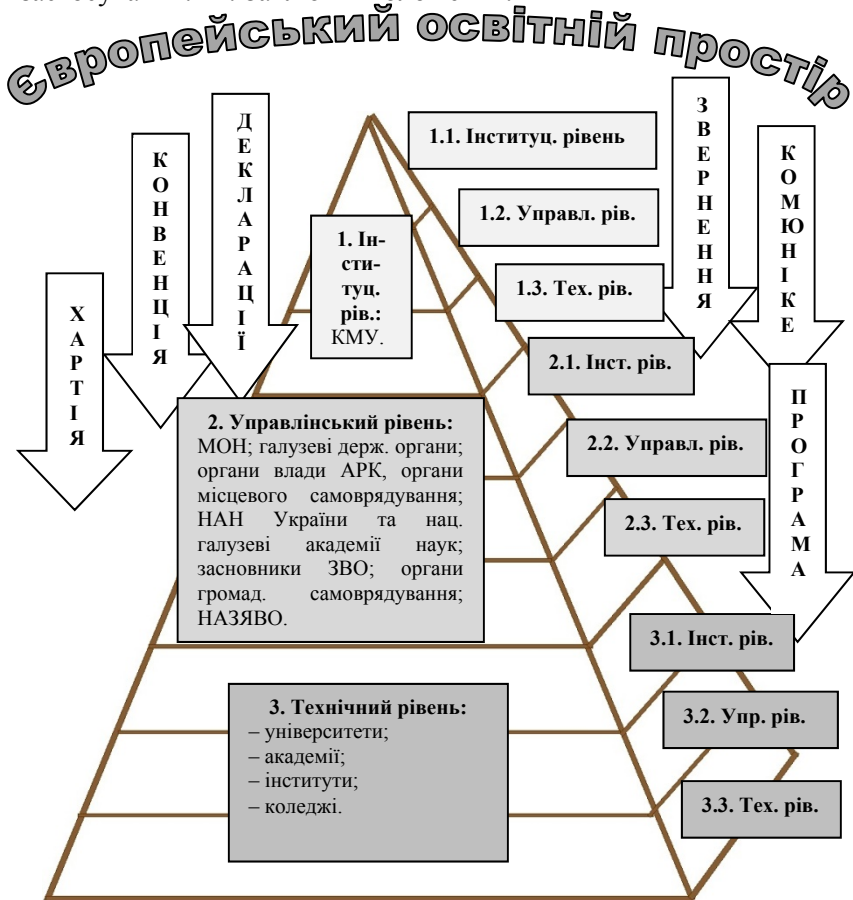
Європейський освітній простір

ХАРТІЯ

КОНВЕНЦІЯ

ДЕКЛАРАЦІЇ

ЗВЕРНЕННЯ

КОМЮНІКЕ

ПРОГРАМА

1.1. Інституц. рівень

1.2. Управл. рів.

1.3. Тех. рів.

1. Інституц. рів.: КМУ.

2.1. Інст. рів.

2.2. Управл. рів.

2.3. Тех. рів.

2. Управлінський рівень: МОН; галузеві держ. органи; органи влади АРК, органи місцевого самоврядування; НАН України та нац. галузеві академії наук; засновники ЗВО; органи громад. самоврядування; НАЗЯВО.

3.1. Інст. рів.

3.2. Упр. рів.

3.3. Тех. рів.

3. Технічний рівень:
– університети;
– академії;
– інститути;
– коледжі.